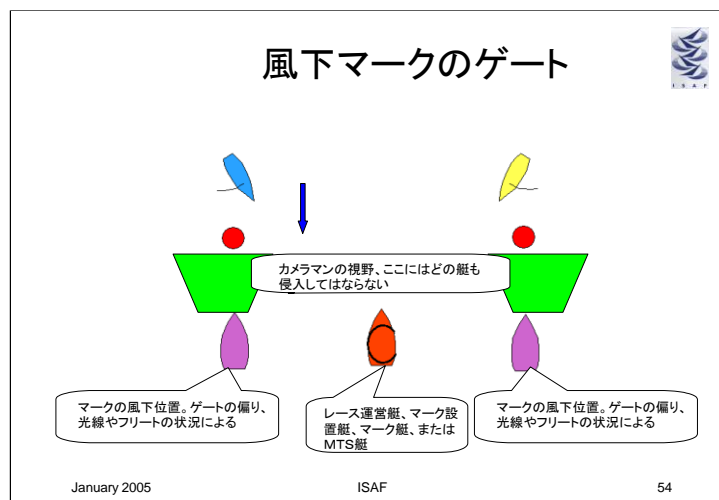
風下マークのゲート

I S A F

カメラマンの視野、ここにはどの艇も侵入してはならない

マークの風下位置。ゲートの偏り、光線やフリートの状況による

レース運営艇、マーク設置艇、マーク艇、またはMTS艇

マークの風下位置。ゲートの偏り、光線やフリートの状況による

January 2005

ISAF

54